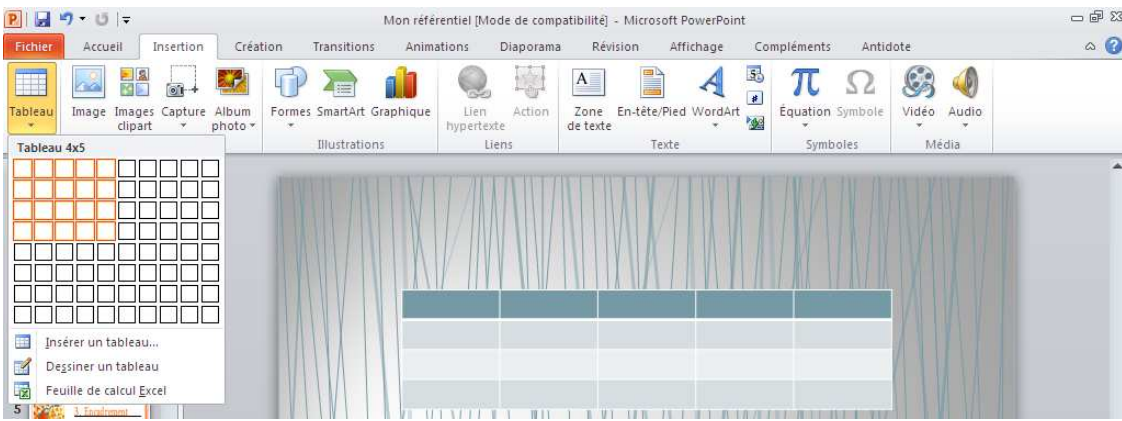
Mon référentiel [Mode de compatibilité] - Microsoft PowerPoint

Fichier Accueil Insertion Création Transitions Animations Diaporama Révision Affichage Compléments Antidote

Tableau Image Images clipart Capture Album photo Formes SmartArt Graphique Lien hypertexte Action Zone de texte En-tête/Pied WordArt Équation Symbole Vidéo Audio

Illustrations Liens Texte Symboles Média

Tableau 4x5

Insérer un tableau...
Dessiner un tableau
Feuille de calcul Excel

5 3. Encadrement